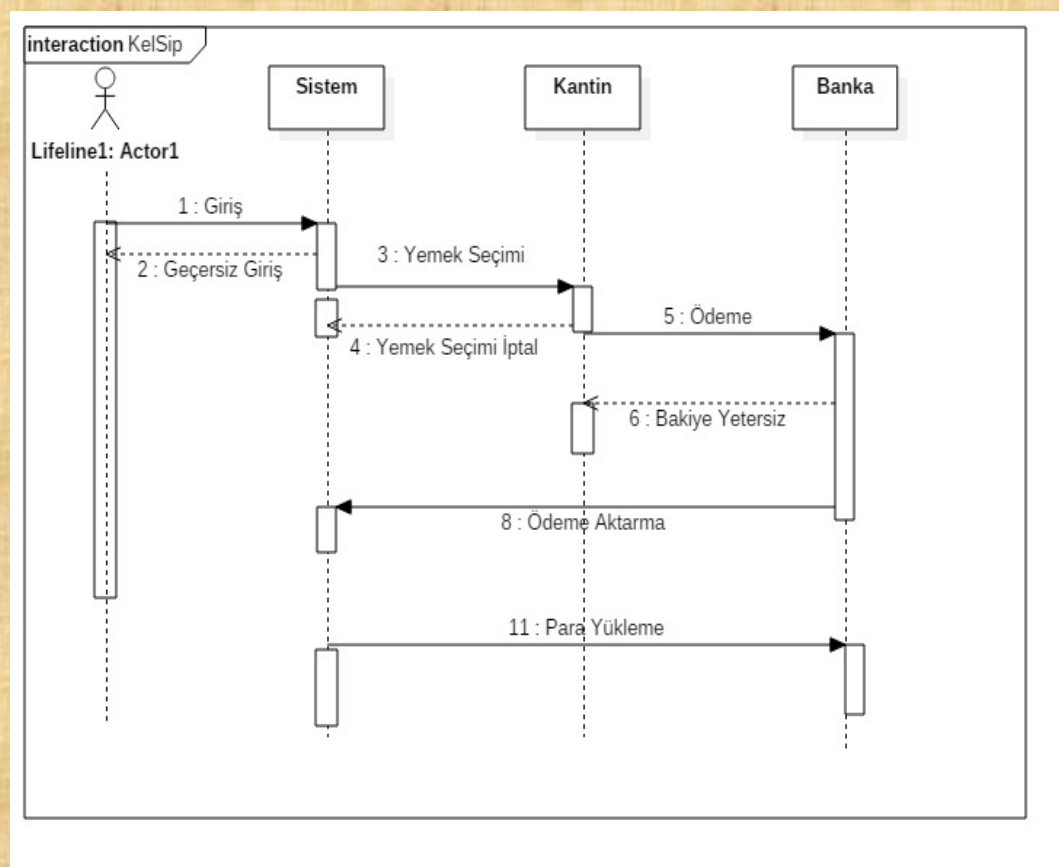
interaction KelSip

Lifeline1: Actor1

Sistem

Kantin

Banka

1 : Giriş

2 : Geçersiz Giriş

3 : Yemek Seçimi

4 : Yemek Seçimi İptal

5 : Ödeme

6 : Bakiye Yetersiz

8 : Ödeme Aktarma

11 : Para Yükleme